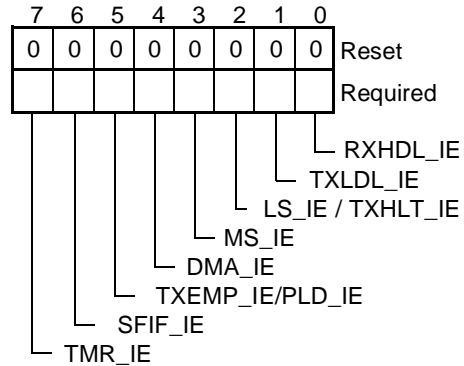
| 7 | 6 | 5 | 4 | 3 | 2 | 1 | 0 | |
|---|---|---|---|---|---|---|---|---|
| 0 | 0 | 0 | 0 | 0 | 0 | 0 | 0 | Reset |
| | | | | | | | | Required |

RXHDL_IE
TXLDL_IE
LS_IE / TXHLT_IE
MS_IE
DMA_IE
TXEMP_IE/PLD_IE
SFIF_IE
TMR_IE